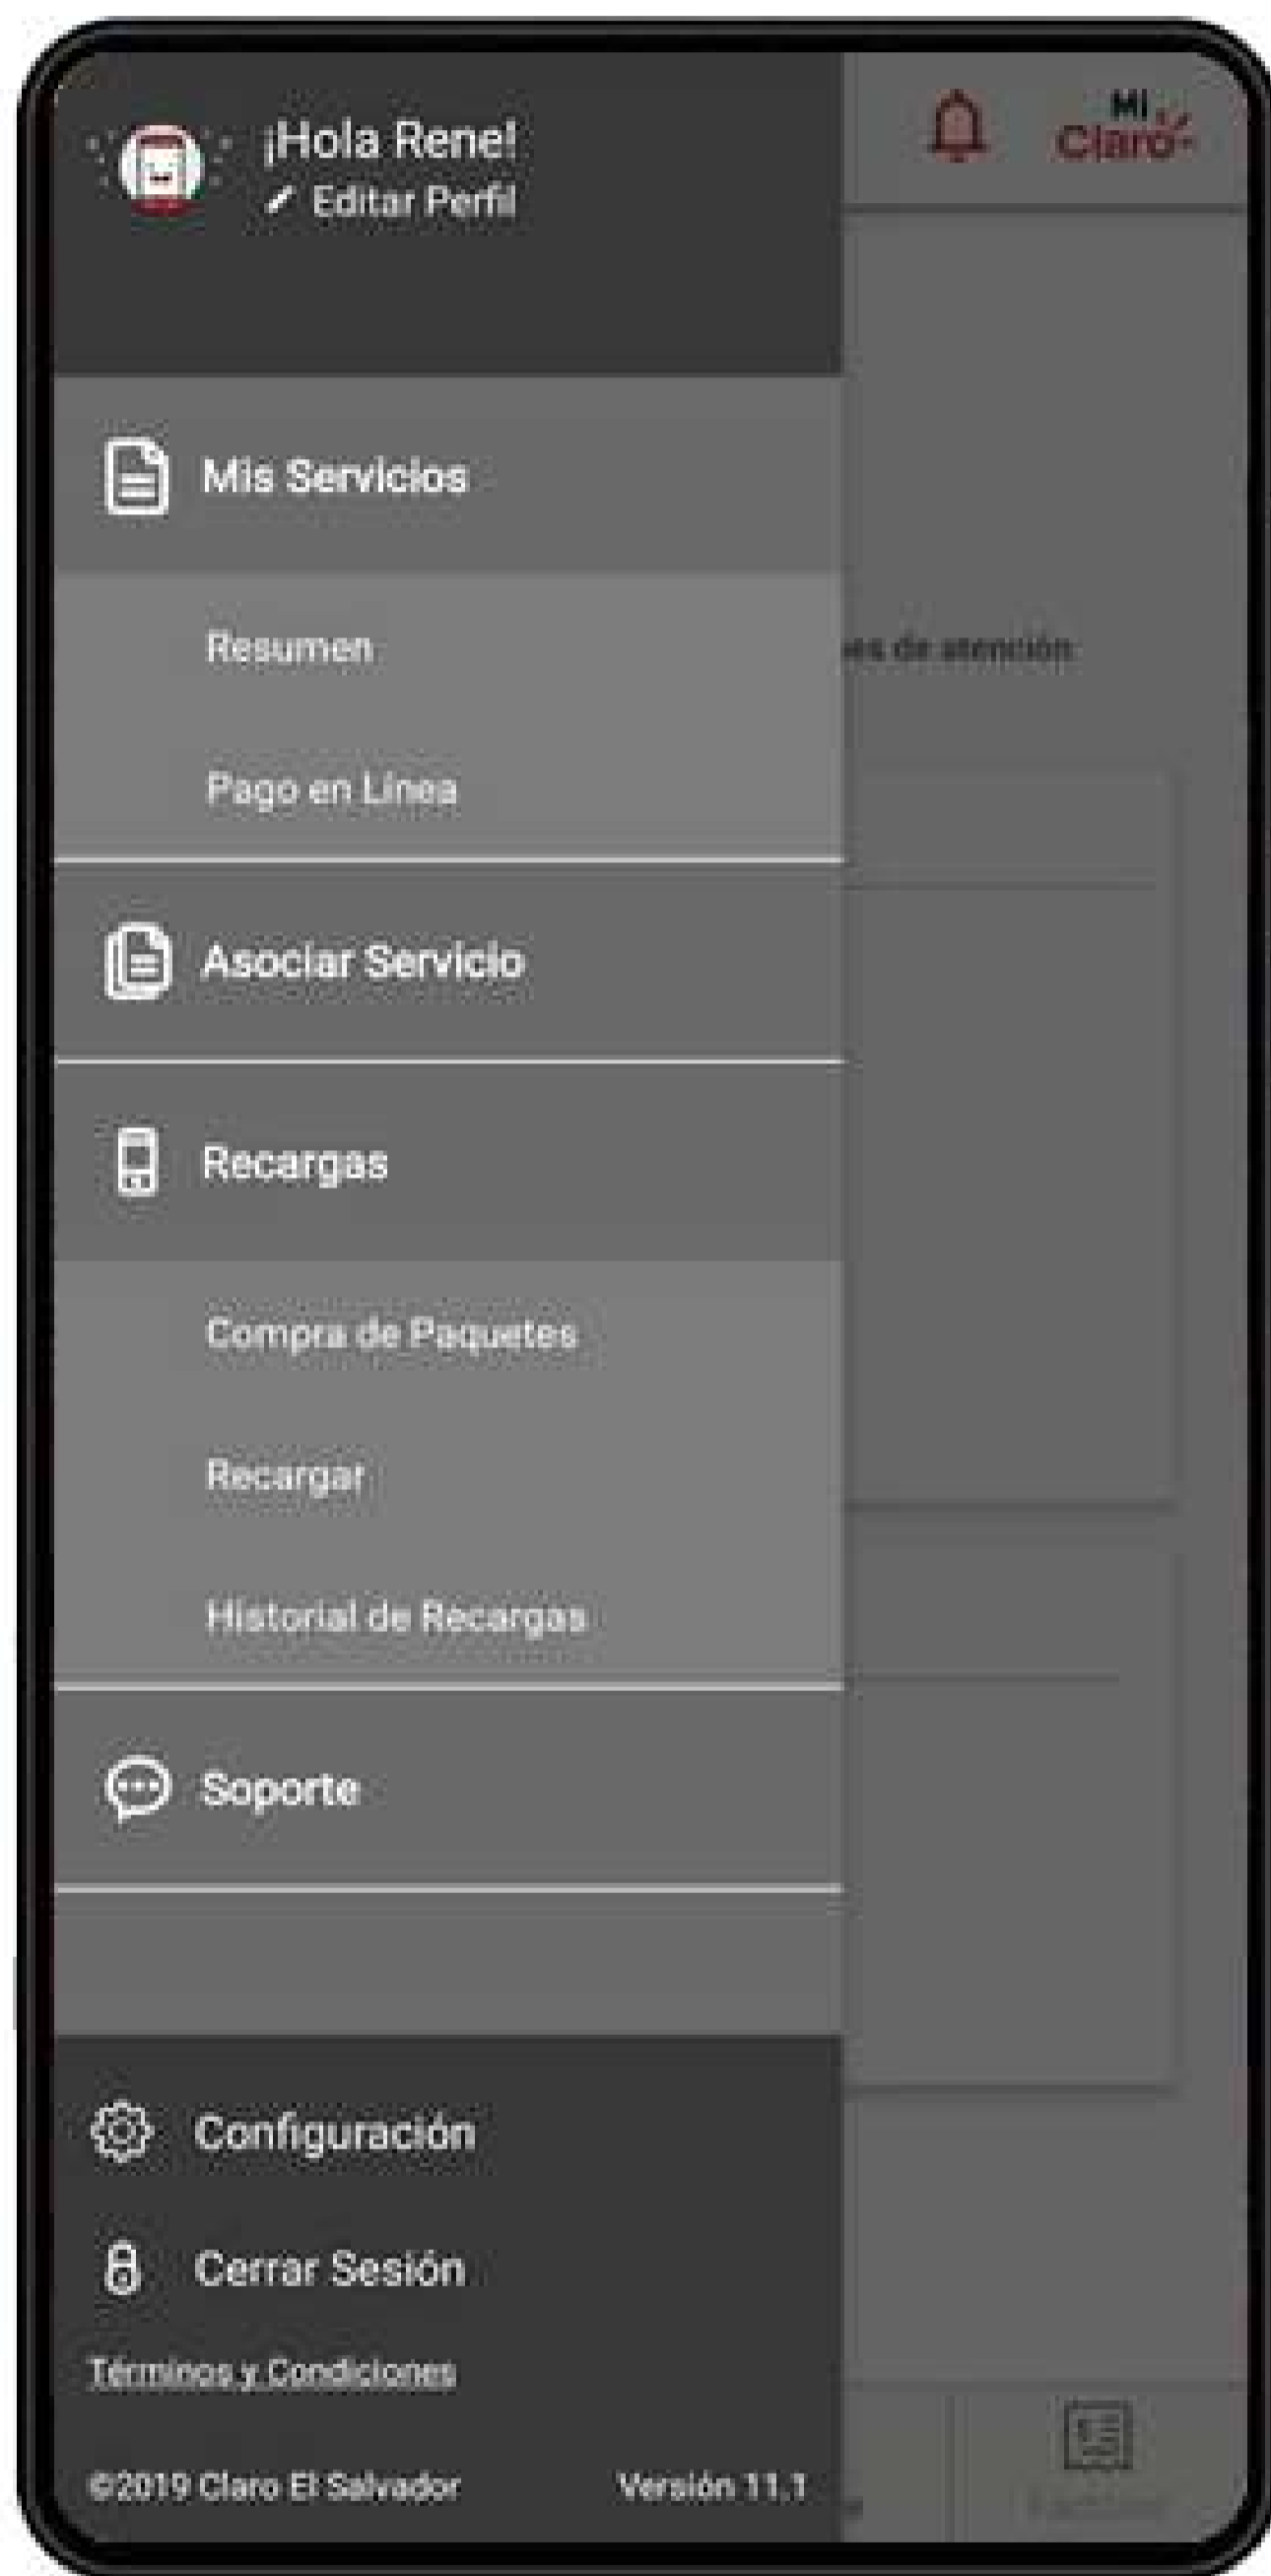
¡Hola Rene!
Editar Perfil

MI Claro

Mis Servicios

Resumen

Pago en Línea

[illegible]es de atención

Asociar Servicio

Recargas

Compra de Paquetes

Recargar

Historial de Recargas

Soporte

Configuración

Cerrar Sesión

Términos y Condiciones

©2019 Claro El Salvador

Versión 11.1